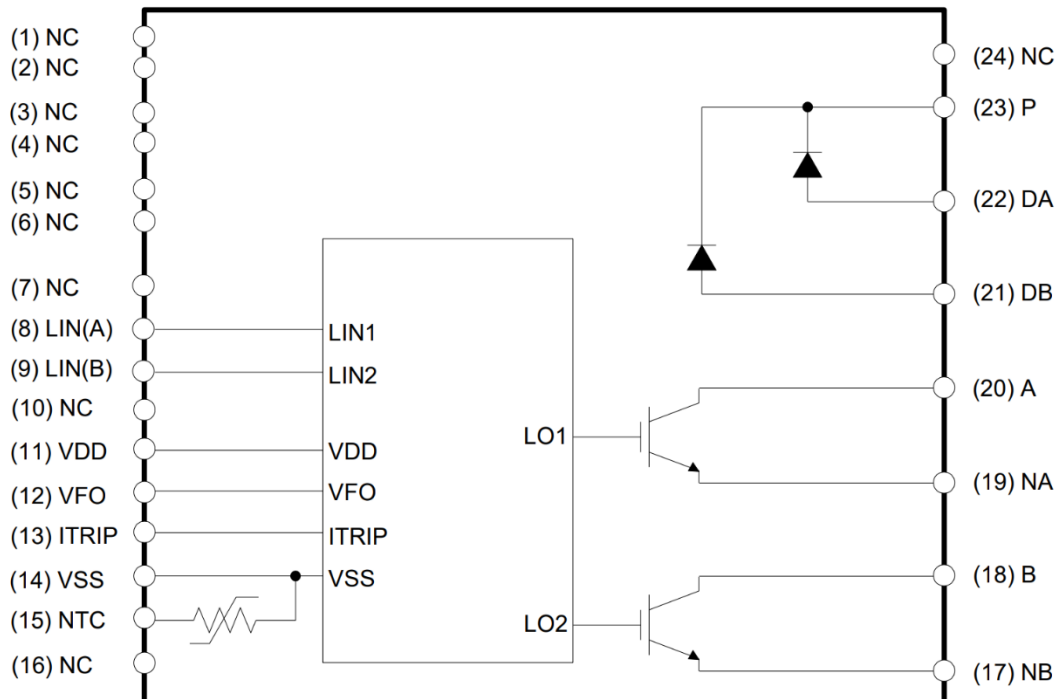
(1) NC
(2) NC
(3) NC
(4) NC
(5) NC
(6) NC
(7) NC
(8) LIN(A)
(9) LIN(B)
(10) NC
(11) VDD
(12) VFO
(13) ITRIP
(14) VSS
(15) NTC
(16) NC

LIN1
LIN2
VDD
VFO
ITRIP
VSS
LO1
LO2

(24) NC
(23) P
(22) DA
(21) DB
(20) A
(19) NA
(18) B
(17) NB